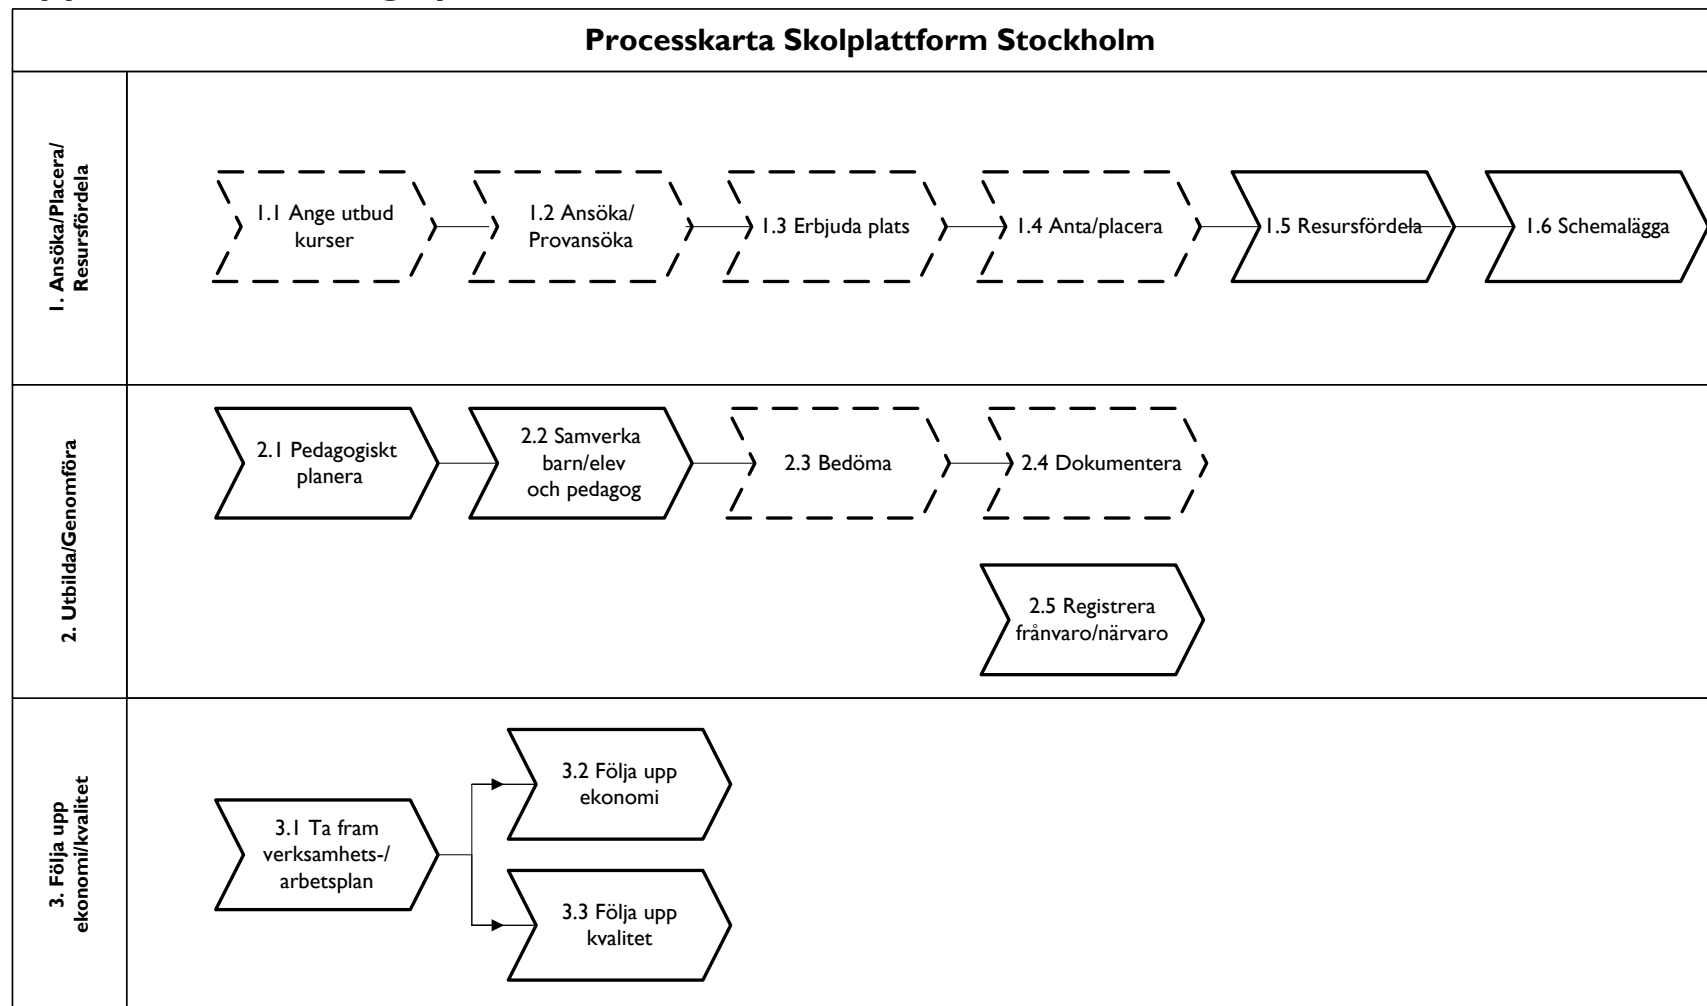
Processkarta Skolplattform Stockholm

1. Ansöka/Placera/ Resursfördela

1.1 Ange utbud kurser

1.2 Ansöka/ Provansöka

1.3 Erbjuda plats

1.4 Anta/placera

1.5 Resursfördela

1.6 Schemalägga

2. Utbilda/Genomföra

2.1 Pedagogiskt planera

2.2 Samverka barn/elev och pedagog

2.3 Bedöma

2.4 Dokumentera

2.5 Registrera frånvaro/närvaro

3. Följa upp ekonomi/kvalitet

3.1 Ta fram verksamhets-/ arbetsplan

3.2 Följa upp ekonomi

3.3 Följa upp kvalitet